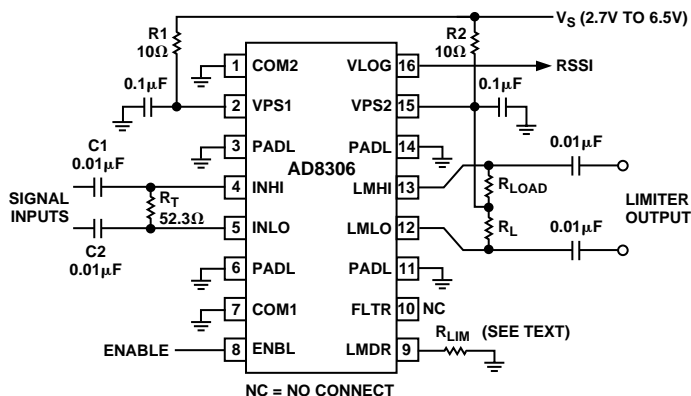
$V_S$ (2.7V TO 6.5V)

R1
10Ω

R2
10Ω

1 COM2
2 VPS1
3 PADL
4 INHI
5 INLO
6 PADL
7 COM1
8 ENBL

VLOG 16
VPS2 15
PADL 14
LMHI 13
LMLO 12
PADL 11
FLTR 10 NC
LMDR 9

AD8306

0.1μF

0.1μF

RSSI

C1
0.01μF

SIGNAL INPUTS

$R_T$
52.3Ω

C2
0.01μF

0.01μF

$R_{LOAD}$

$R_L$

0.01μF

LIMITER OUTPUT

ENABLE

$R_{LIM}$ (SEE TEXT)

NC = NO CONNECT